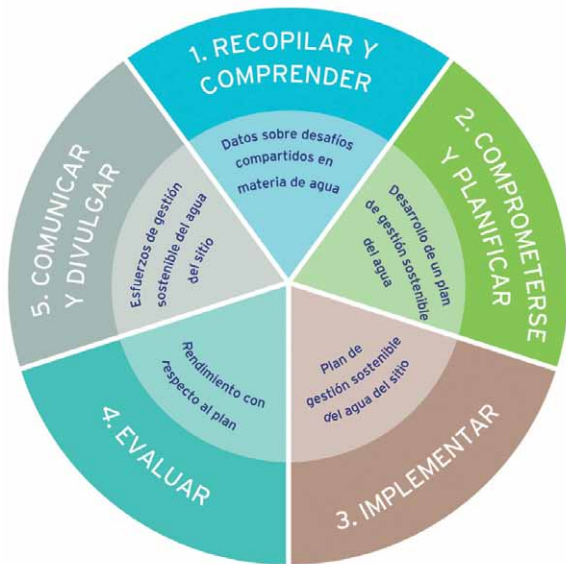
1. RECOPILAR Y COMPRENDER

Datos sobre desafíos compartidos en materia de agua

2. COMPROMETERSE Y PLANIFICAR

Desarrollo de un plan de gestión sostenible del agua

3. IMPLEMENTAR

Plan de gestión sostenible del agua del sitio

4. EVALUAR

Rendimiento con respecto al plan

5. COMUNICAR Y DIVULGAR

Esfuerzos de gestión sostenible del agua del sitio